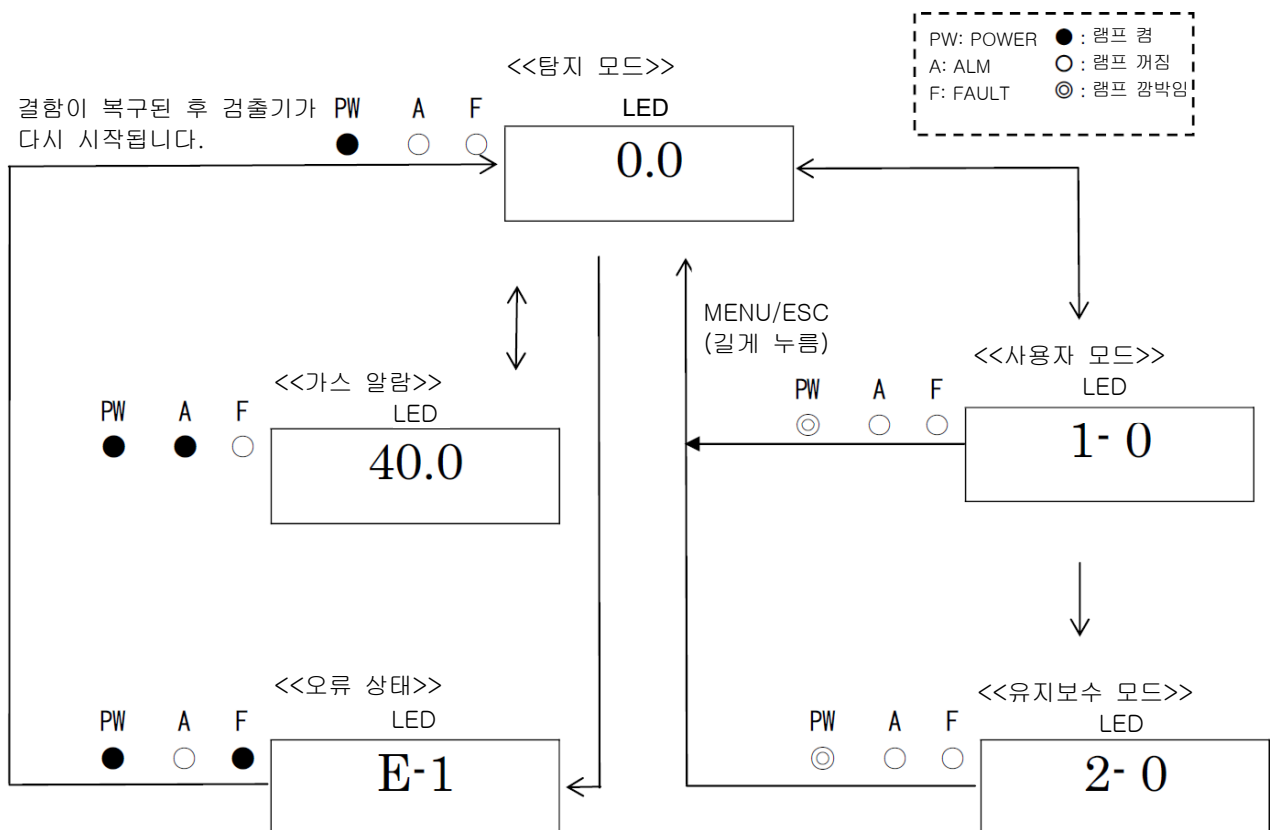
PW: POWER
A: ALM
F: FAULT
● : 램프 켬
○ : 램프 꺼짐
◎ : 램프 깜박임

<<탐지 모드>>
결함이 복구된 후 검출기가 다시 시작됩니다.
PW A F
LED
0.0

<<가스 알람>>
PW A F
LED
40.0

MENU/ESC
(길게 누름)

<<사용자 모드>>
PW A F
LED
1- 0

<<오류 상태>>
PW A F
LED
E-1

<<유지보수 모드>>
PW A F
LED
2- 0